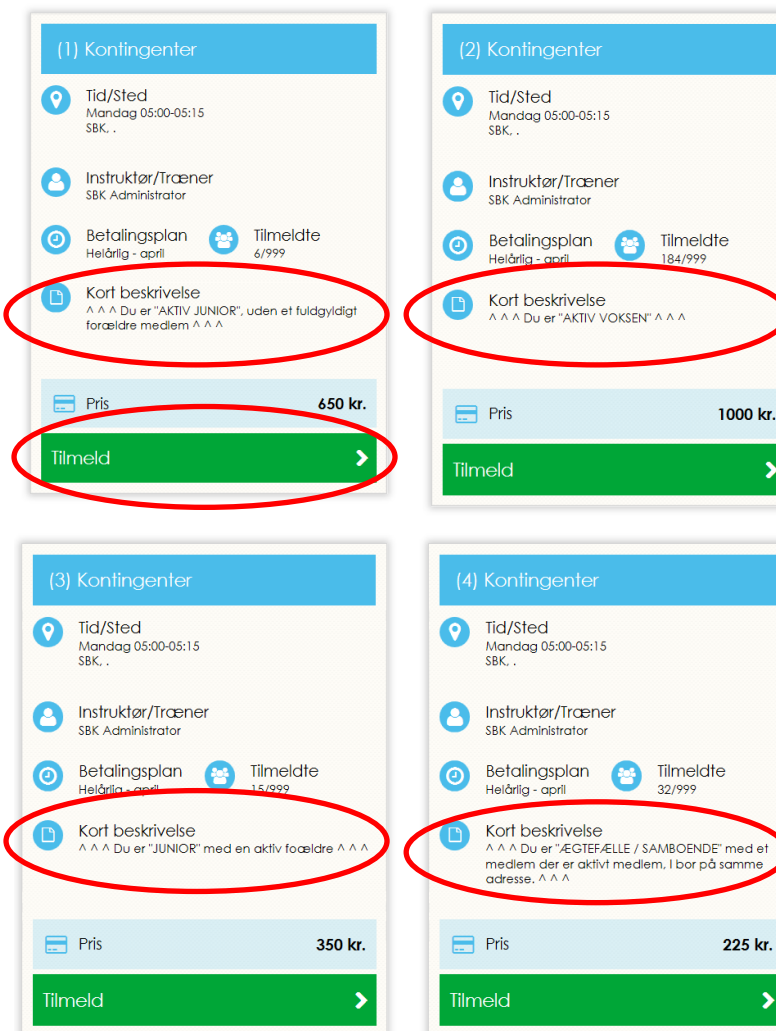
(1) Kontingenter

Tid/Sted
Mandag 05:00-05:15
SBK, .

Instruktør/Træner
SBK Administrator

Betalingsplan
Helårlig - april

Tilmeldte
6/999

Kort beskrivelse
^ ^ ^ Du er "AKTIV JUNIOR", uden et fuldgyldigt forældre medlem ^ ^ ^

Pris 650 kr.

Tilmeld

(2) Kontingenter

Tid/Sted
Mandag 05:00-05:15
SBK, .

Instruktør/Træner
SBK Administrator

Betalingsplan
Helårlig - april

Tilmeldte
184/999

Kort beskrivelse
^ ^ ^ Du er "AKTIV VOKSEN" ^ ^ ^

Pris 1000 kr.

Tilmeld

(3) Kontingenter

Tid/Sted
Mandag 05:00-05:15
SBK, .

Instruktør/Træner
SBK Administrator

Betalingsplan
Helårlig - april

Tilmeldte
15/999

Kort beskrivelse
^ ^ ^ Du er "JUNIOR" med en aktiv forældre ^ ^ ^

Pris 350 kr.

Tilmeld

(4) Kontingenter

Tid/Sted
Mandag 05:00-05:15
SBK, .

Instruktør/Træner
SBK Administrator

Betalingsplan
Helårlig - april

Tilmeldte
32/999

Kort beskrivelse
^ ^ ^ Du er "ÆGTEFÆLLE / SAMBOENDE" med et medlem der er aktivt medlem, I bor på samme adresse. ^ ^ ^

Pris 225 kr.

Tilmeld